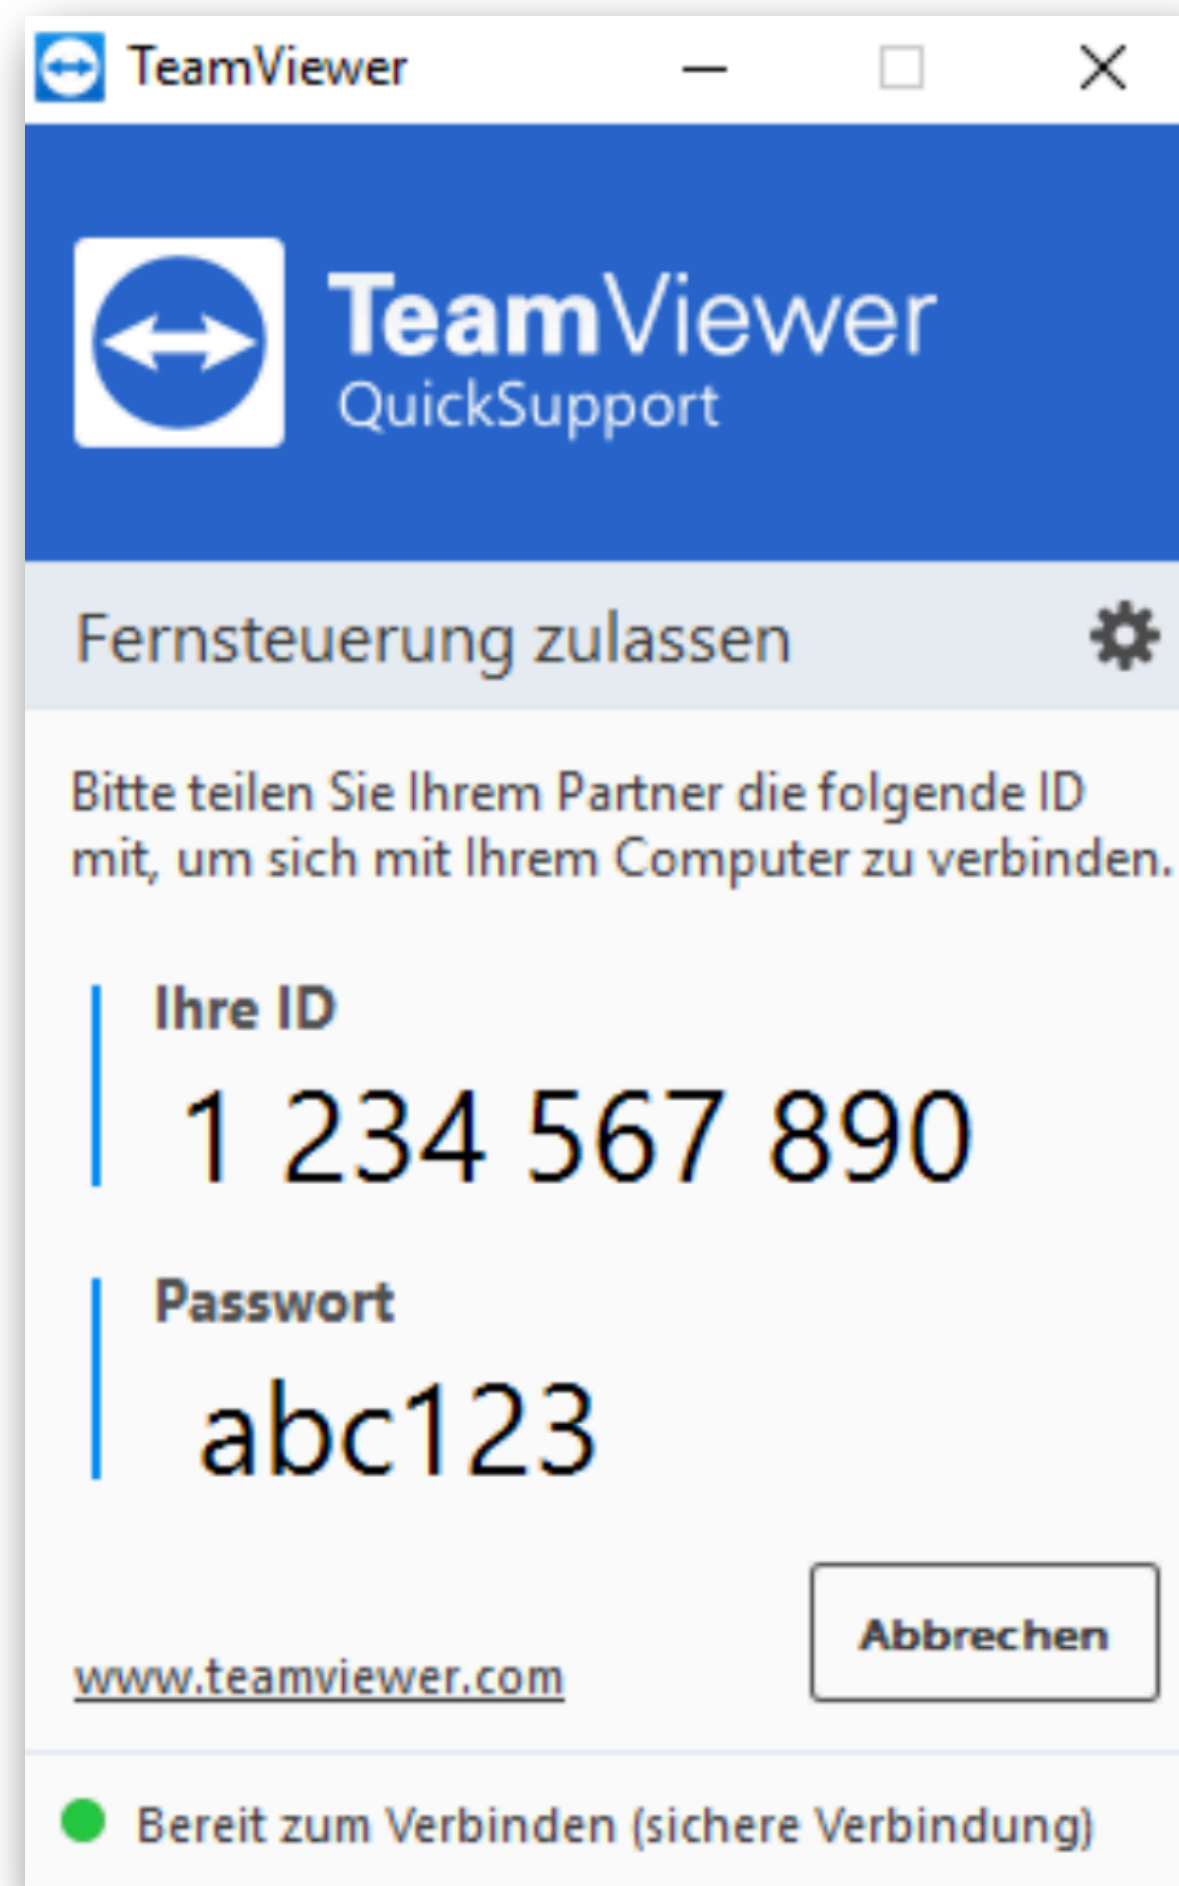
TeamViewer

TeamViewer
QuickSupport

Fernsteuerung zulassen

Bitte teilen Sie Ihrem Partner die folgende ID mit, um sich mit Ihrem Computer zu verbinden.

Ihre ID
1 234 567 890

Passwort
abc123

Abbrechen

www.teamviewer.com

Bereit zum Verbinden (sichere Verbindung)